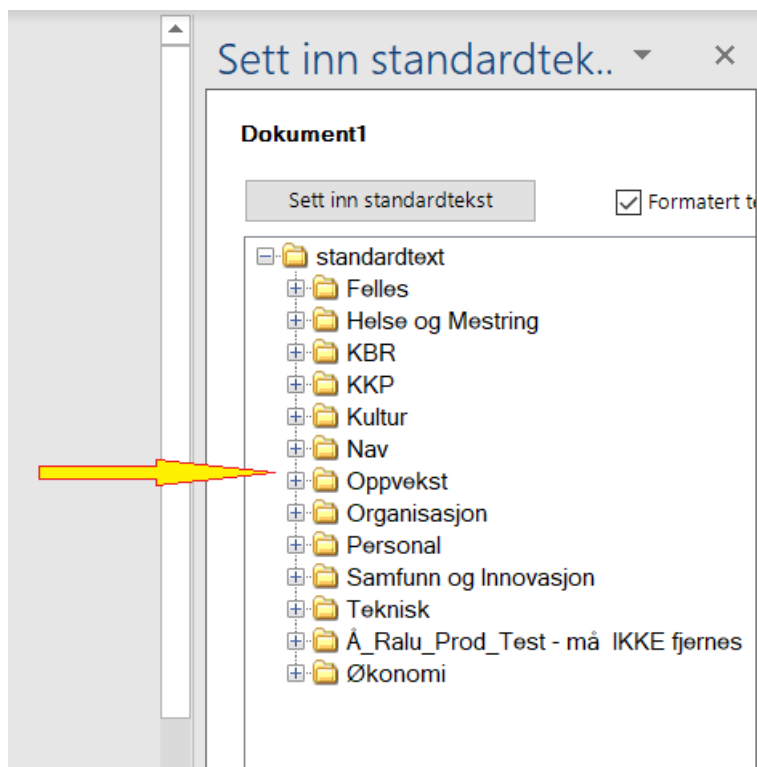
Sett inn standardtek..

Dokument1

Sett inn standardtekst

Formatert te

standardtext
Felles
Helse og Mestring
KBR
KKP
Kultur
Nav
Oppvekst
Organisasjon
Personal
Samfunn og Innovasjon
Teknisk
Å_Ralu_Prod_Test - må IKKE fjernes
Økonomi